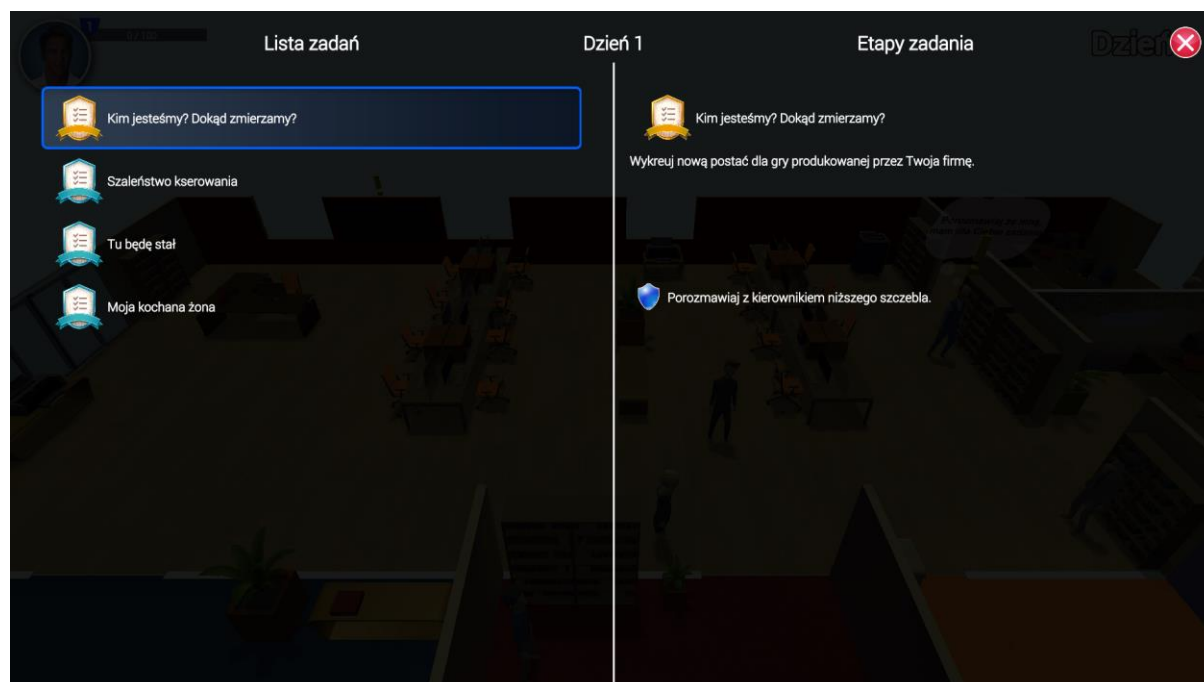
1

Lista zadań

Dzień 1

Etapy zadania

Dzień

Kim jesteśmy? Dokąd zmierzamy?

Szaleństwo kserowania

Tu będę stał

Moja kochana żona

Kim jesteśmy? Dokąd zmierzamy?

Wykreuj nową postać dla gry produkowanej przez Twoja firmę.

Porozmawiaj z kierownikiem niższego szczebla.